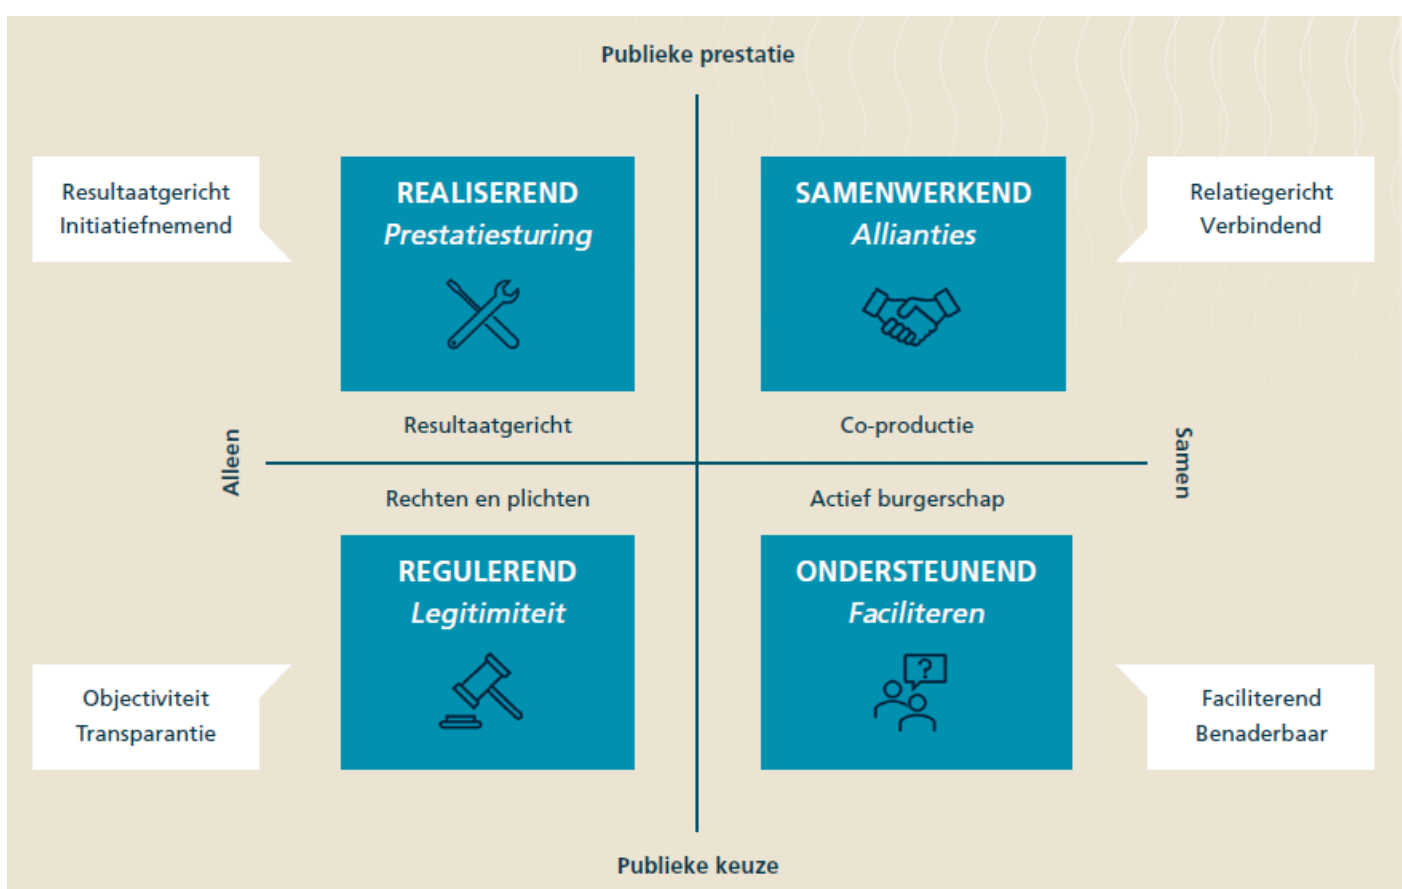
Publieke prestatie

Resultaatgericht
Initiatiefnemend

REALISEREND
*Prestatiesturing*

SAMENWERKEND
*Allianties*

Relatiegericht
Verbindend

Resultaatgericht

Co-productie

Alleen

Samen

Rechten en plichten

Actief burgerschap

REGULEREND
*Legitimiteit*

ONDERSTEUNEND
*Faciliteren*

?

Objectiviteit
Transparantie

Faciliterend
Benaderbaar

Publieke keuze